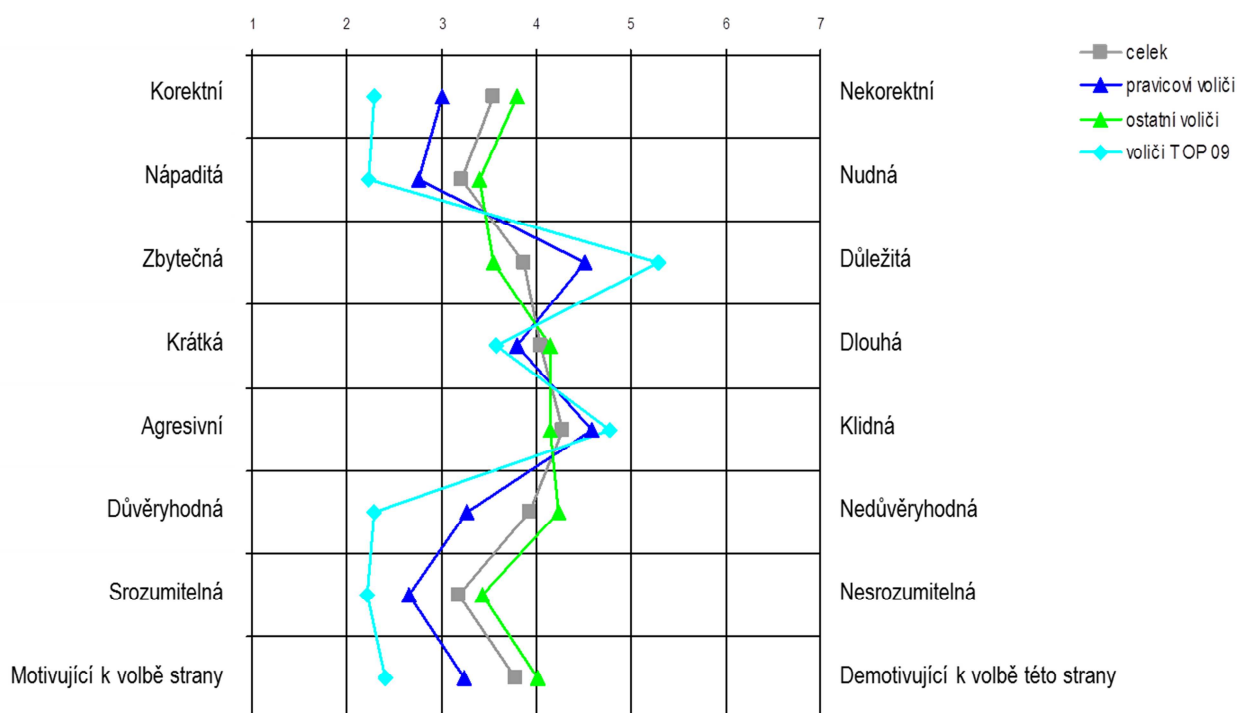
1 2 3 4 5 6 7

celek
pravicoví voliči
ostatní voliči
voliči TOP 09

Korektní | Nekorektní
Nápaditá | Nudná
Zbytečná | Důležitá
Krátká | Dlouhá
Agresivní | Klidná
Důvěryhodná | Nedůvěryhodná
Srozumitelná | Nesrozumitelná
Motivující k volbě strany | Demotivující k volbě této strany

1 2 3 4 5 6 7